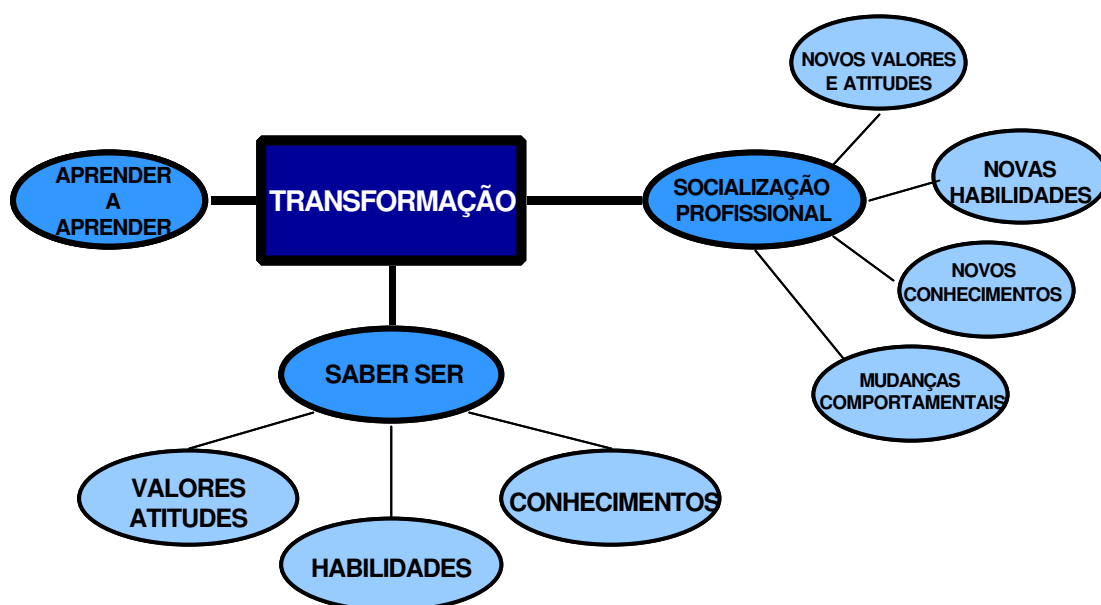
APRENDER A APRENDER

TRANSFORMAÇÃO

SOCIALIZAÇÃO PROFISSIONAL

NOVOS VALORES E ATITUDES

NOVAS HABILIDADES

NOVOS CONHECIMENTOS

MUDANÇAS COMPORTAMENTAIS

SABER SER

VALORES ATITUDES

HABILIDADES

CONHECIMENTOS